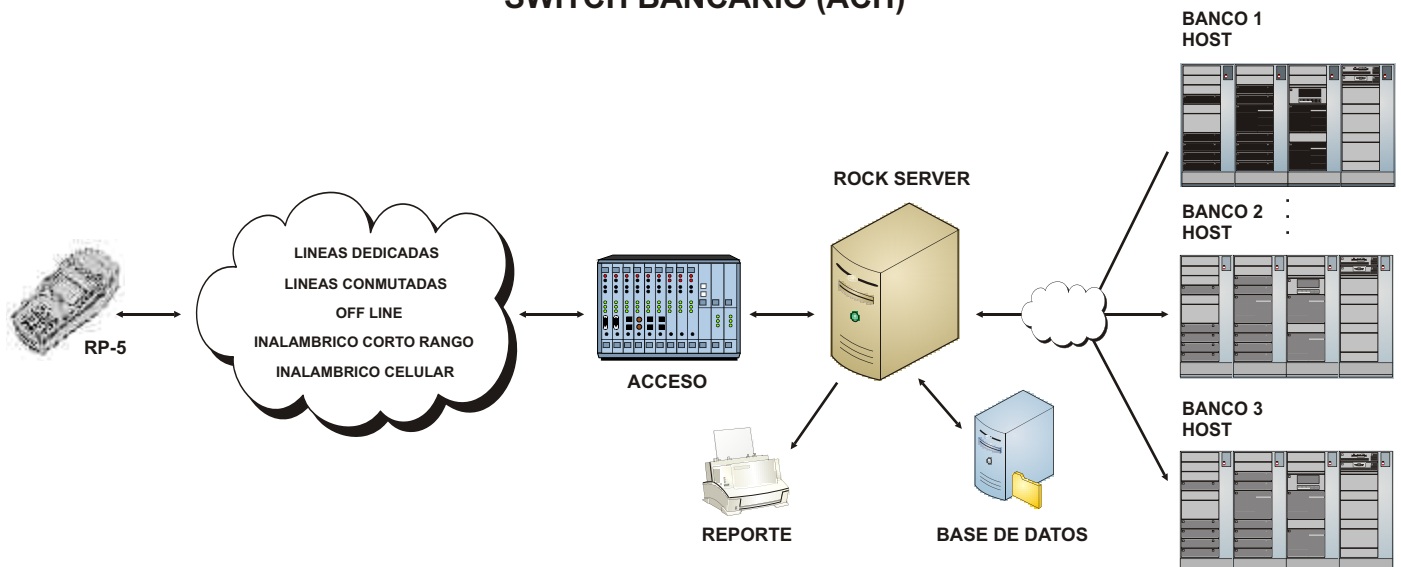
SWITCH BANCARIO (ACH)

BANCO 1
HOST

ROCK SERVER

BANCO 2
HOST

LINEAS DEDICADAS
LINEAS CONMUTADAS
OFF LINE
INALAMBRICO CORTO RANGO
INALAMBRICO CELULAR

RP-5

ACCESO

BANCO 3
HOST

REPORTE

BASE DE DATOS